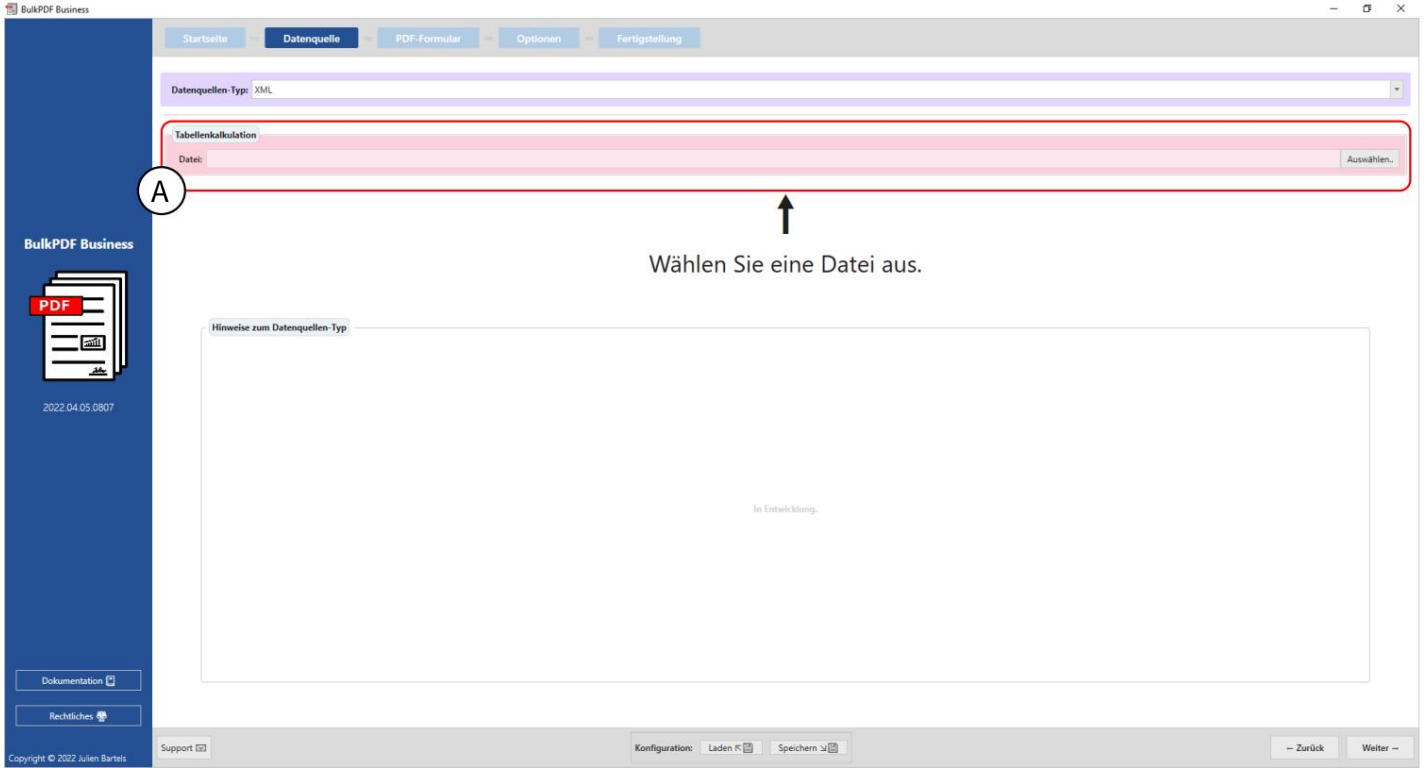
BulkPDF Business

Startseite → Datenquelle → PDF-Formular → Optionen → Fertigstellung

Datenquellen-Typ: XML

Tabellenkalkulation

Datei:

Auswählen..

A

Wählen Sie eine Datei aus.

BulkPDF Business

PDF

2022.04.05.0807

Hinweise zum Datenquellen-Typ

In Entwicklung.

Dokumentation

Rechtliches

Copyright © 2022 Julien Bartels

Support

Konfiguration: Laden Speichern

← Zurück

Weiter →